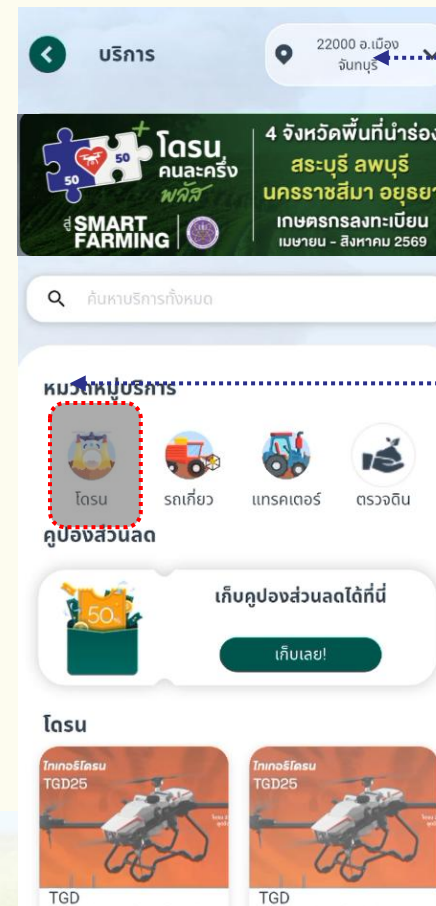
บริการ

22000 อ.เมือง จันทบุรี

50 50 โดรน คนละครึ่ง พลัส สู่ SMART FARMING

4 จังหวัดพื้นที่นำร่อง สระบุรี ลพบุรี นครราชสีมา อยุธยา เกษตรกรลงทะเบียน เมษายน - สิงหาคม 2569

ค้นหาบริการทั้งหมด

หมวดหมู่บริการ

โดรน รถเกี่ยว แทรคเตอร์ ตรวจดิน

คูปองส่วนลด

50

เก็บคูปองส่วนลดได้ที่นี่

เก็บเลย!

โดรน

ไทเกอร์โดรน TGD25

ไทเกอร์โดรน TGD25

TGD

TGD